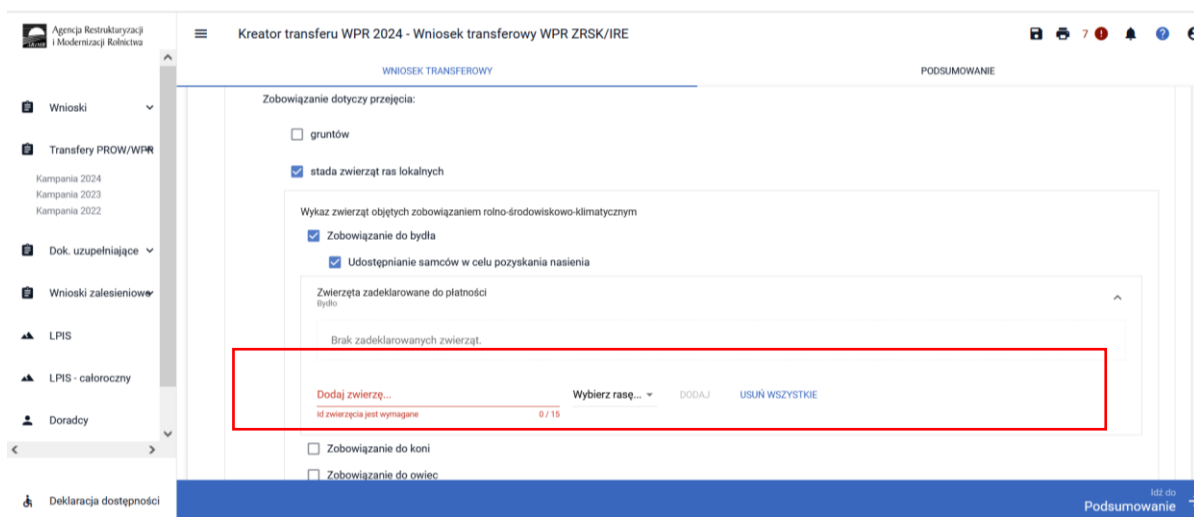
Agencja Restrukturyzacji i Modernizacji Rolnictwa

Wnioski

Transfery PROW/WPR

Kampania 2024
Kampania 2023
Kampania 2022

Dok. uzupełniające

Wnioski zalesieniowe

LPIS

LPIS - całoroczny

Doradcy

Deklaracja dostępności

Kreator transferu WPR 2024 - Wniosek transferowy WPR ZRSK/IRE

7

WNIOSEK TRANSFEROWY

PODSUMOWANIE

Zobowiązanie dotyczy przejęcia:

gruntów

stada zwierząt ras lokalnych

Wykaz zwierząt objętych zobowiązaniem rolno-środowiskowo-klimatycznym

Zobowiązanie do bydła

Udostępnianie samców w celu pozyskania nasienia

Zwierzęta zadeklarowane do płatności
Bydło

Brak zadeklarowanych zwierząt.

Dodaj zwierzę...
Id zwierzęcia jest wymagane 0 / 15

Wybierz rasę...

DODAJ

USUŃ WSZYSTKIE

Zobowiązanie do koni

Zobowiązanie do owiec

Idź do
Podsumowanie